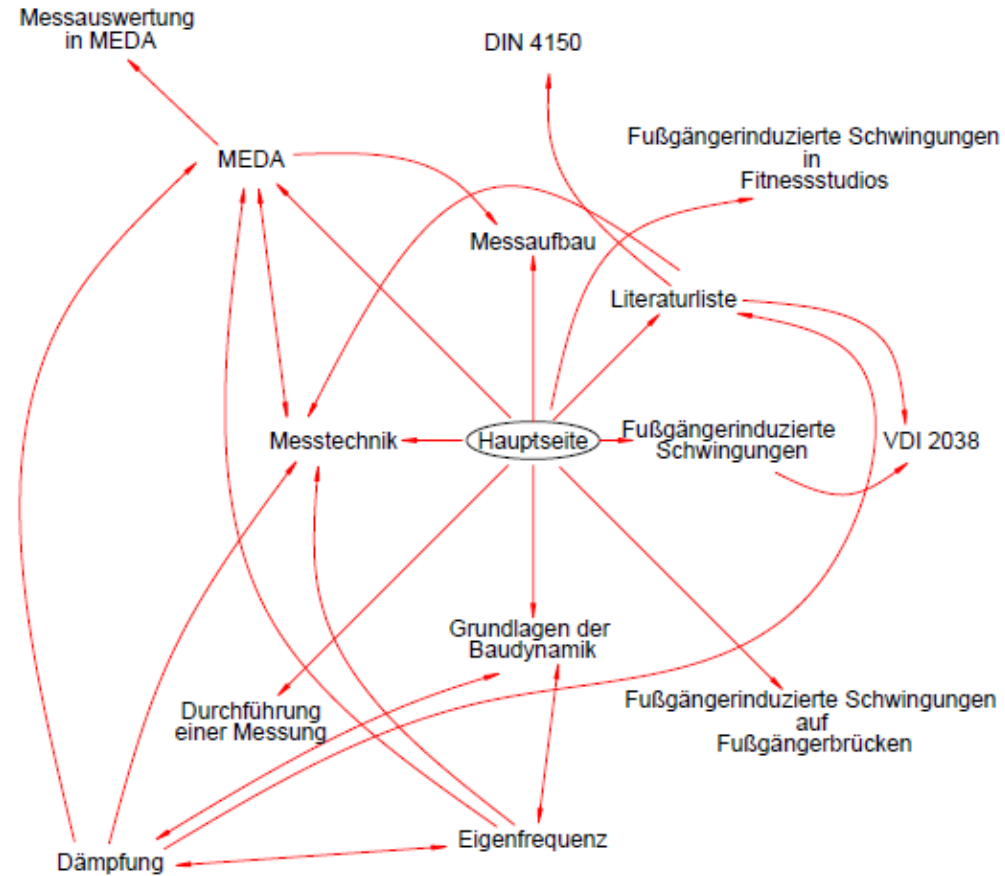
Messauswertung in MEDA

DIN 4150

Fußgängerinduzierte Schwingungen in Fitnessstudios

MEDA

Messaufbau

Literaturliste

Messtechnik

Hauptseite

Fußgängerinduzierte Schwingungen

VDI 2038

Grundlagen der Baudynamik

Durchführung einer Messung

Fußgängerinduzierte Schwingungen auf Fußgängerbrücken

Dämpfung

Eigenfrequenz